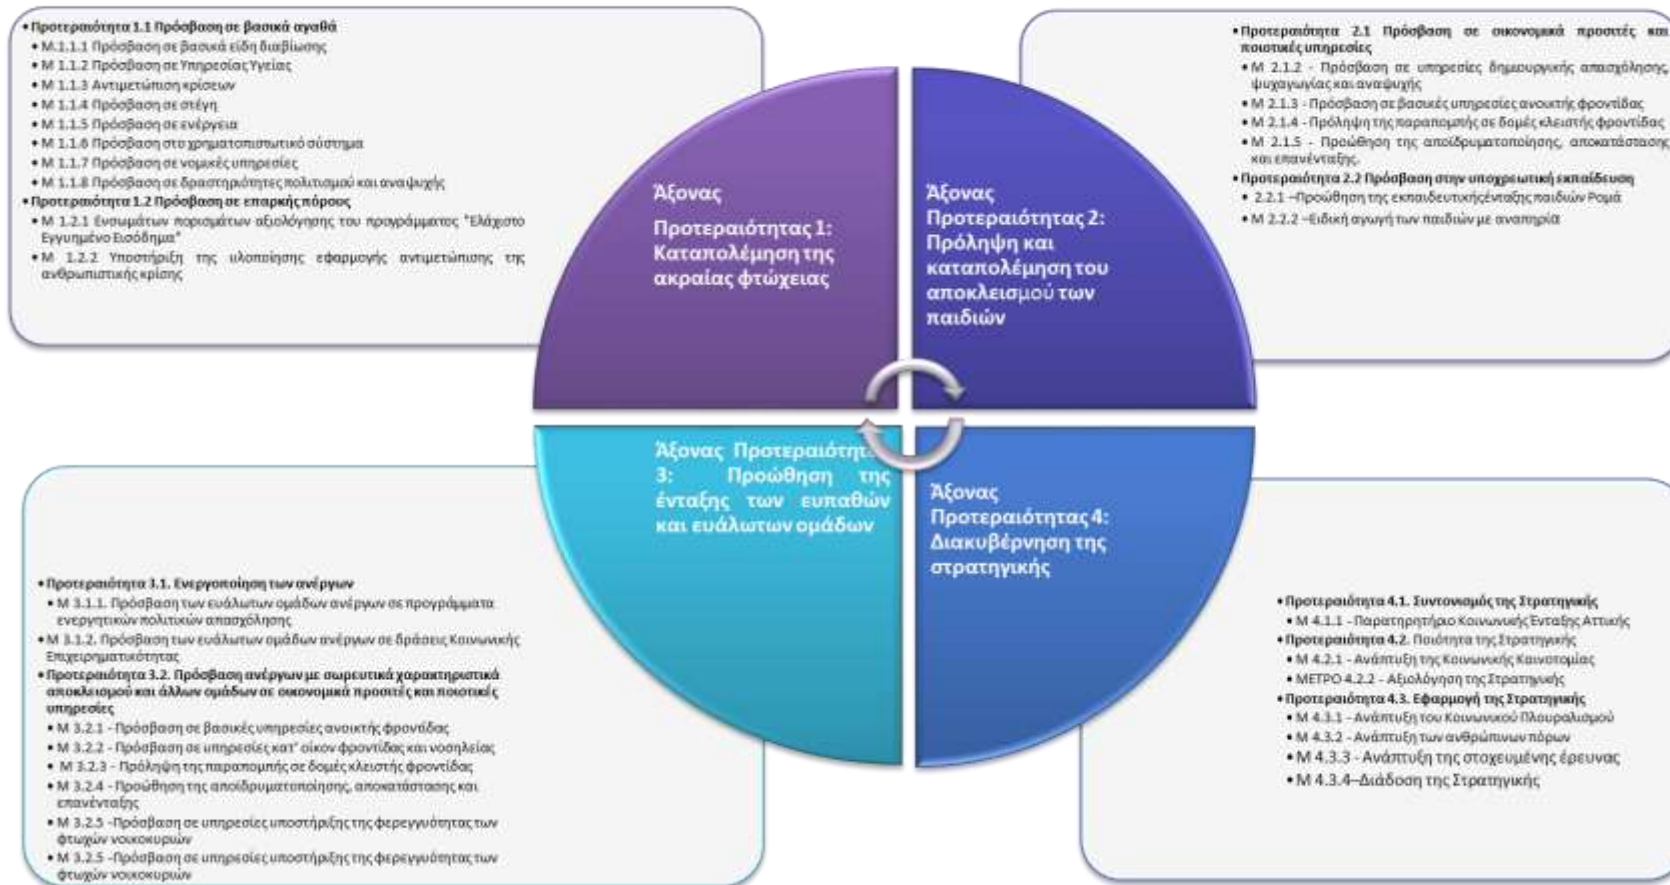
• Προτεραιότητα 1.1 Πρόσβαση σε βασικά αγαθά
• Μ.1.1.1 Πρόσβαση σε βασικά είδη διαβίωσης
• Μ 1.1.2 Πρόσβαση σε Υπηρεσίες Υγείας
• Μ 1.1.3 Αντιμετώπιση κρίσεων
• Μ 1.1.4 Πρόσβαση σε στέγη
• Μ 1.1.5 Πρόσβαση σε ενέργεια
• Μ 1.1.6 Πρόσβαση στο χρηματοπιστωτικό σύστημα
• Μ 1.1.7 Πρόσβαση σε νομικές υπηρεσίες
• Μ 1.1.8 Πρόσβαση σε δραστηριότητες πολιτισμού και αναψυχής
• Προτεραιότητα 1.2 Πρόσβαση σε επαρκής πόρους
• Μ 1.2.1 Ενσωμάτων πορισμάτων αξιολόγησης του προγράμματος "Ελάχιστο Εγγυημένο Εισόδημα"
• Μ 1.2.2 Υποστήριξη της υλοποίησης εφαρμογής αντιμετώπισης της ανθρωπιστικής κρίσης

• Προτεραιότητα 2.1 Πρόσβαση σε οικονομικά προσιτές και ποιοτικές υπηρεσίες
• Μ 2.1.2 - Πρόσβαση σε υπηρεσίες δημιουργικής απασχόλησης, ψυχαγωγίας και αναψυχής
• Μ 2.1.3 - Πρόσβαση σε βασικές υπηρεσίες ανοικτής φροντίδας
• Μ 2.1.4 - Πρόληψη της παραπομπής σε δομές κλειστής φροντίδας
• Μ 2.1.5 - Προώθηση της αποϊδρυματοποίησης, αποκατάστασης και επανένταξης.
• Προτεραιότητα 2.2 Πρόσβαση στην υποχρεωτική εκπαίδευση
• 2.2.1 –Προώθηση της εκπαιδευτικής ένταξης παιδιών Ρομά
• Μ 2.2.2 –Ειδική αγωγή των παιδιών με αναπηρία

Άξονας Προτεραιότητας 1: Καταπολέμηση της ακραίας φτώχειας

Άξονας Προτεραιότητας 2: Πρόληψη και καταπολέμηση του αποκλεισμού των παιδιών

Άξονας Προτεραιότητας 3: Προώθηση της ένταξης των ευπαθών και ευάλωτων ομάδων

Άξονας Προτεραιότητας 4: Διακυβέρνηση της στρατηγικής

• Προτεραιότητα 3.1. Ενεργοποίηση των ανέργων
• Μ 3.1.1. Πρόσβαση των ευάλωτων ομάδων ανέργων σε προγράμματα ενεργητικών πολιτικών απασχόλησης
• Μ 3.1.2. Πρόσβαση των ευάλωτων ομάδων ανέργων σε δράσεις Κοινωνικής Επιχειρηματικότητας
• Προτεραιότητα 3.2. Πρόσβαση ανέργων με σωρευτικά χαρακτηριστικά αποκλεισμού και άλλων ομάδων σε οικονομικά προσιτές και ποιοτικές υπηρεσίες
• Μ 3.2.1 - Πρόσβαση σε βασικές υπηρεσίες ανοικτής φροντίδας
• Μ 3.2.2 - Πρόσβαση σε υπηρεσίες κατ' οίκον φροντίδας και νοσηλείας
• Μ 3.2.3 - Πρόληψη της παραπομπής σε δομές κλειστής φροντίδας
• Μ 3.2.4 - Προώθηση της αποϊδρυματοποίησης, αποκατάστασης και επανένταξης
• Μ 3.2.5 -Πρόσβαση σε υπηρεσίες υποστήριξης της φερεγγυότητας των φτωχών νοικοκυριών
• Μ 3.2.5 -Πρόσβαση σε υπηρεσίες υποστήριξης της φερεγγυότητας των φτωχών νοικοκυριών

• Προτεραιότητα 4.1. Συντονισμός της Στρατηγικής
• Μ 4.1.1 - Παρατηρητήριο Κοινωνικής Ένταξης Αττικής
• Προτεραιότητα 4.2. Ποιότητα της Στρατηγικής
• Μ 4.2.1 - Ανάπτυξη της Κοινωνικής Καινοτομίας
• ΜΕΤΡΟ 4.2.2 - Αξιολόγηση της Στρατηγικής
• Προτεραιότητα 4.3. Εφαρμογή της Στρατηγικής
• Μ 4.3.1 - Ανάπτυξη του Κοινωνικού Πλουραλισμού
• Μ 4.3.2 - Ανάπτυξη των ανθρώπινων πόρων
• Μ 4.3.3 - Ανάπτυξη της στοχευμένης έρευνας
• Μ 4.3.4–Διάδοση της Στρατηγικής